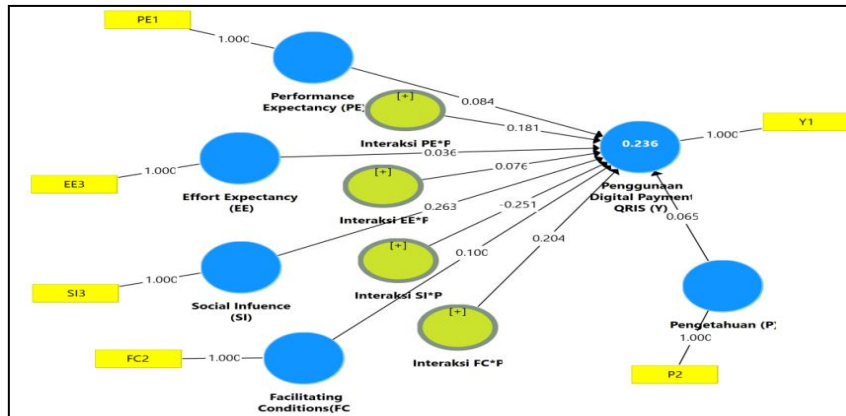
PE1

1.000

Performance Expectancy (PE)

[+]

Interaksi PE*P

0.084

0.181

0.236

1.000

Y1

EE3

1.000

Effort Expectancy (EE)

0.036

0.076

[+]

Interaksi EE*P

Penggunaan Digital Payment QRIS (Y)

0.263

-0.251

0.065

SI3

1.000

Social Infuence (SI)

[+]

Interaksi SI*P

0.100

0.204

Pengetahuan (P)

1.000

FC2

1.000

[+]

Interaksi FC*P

P2

Facilitating Conditions(FC